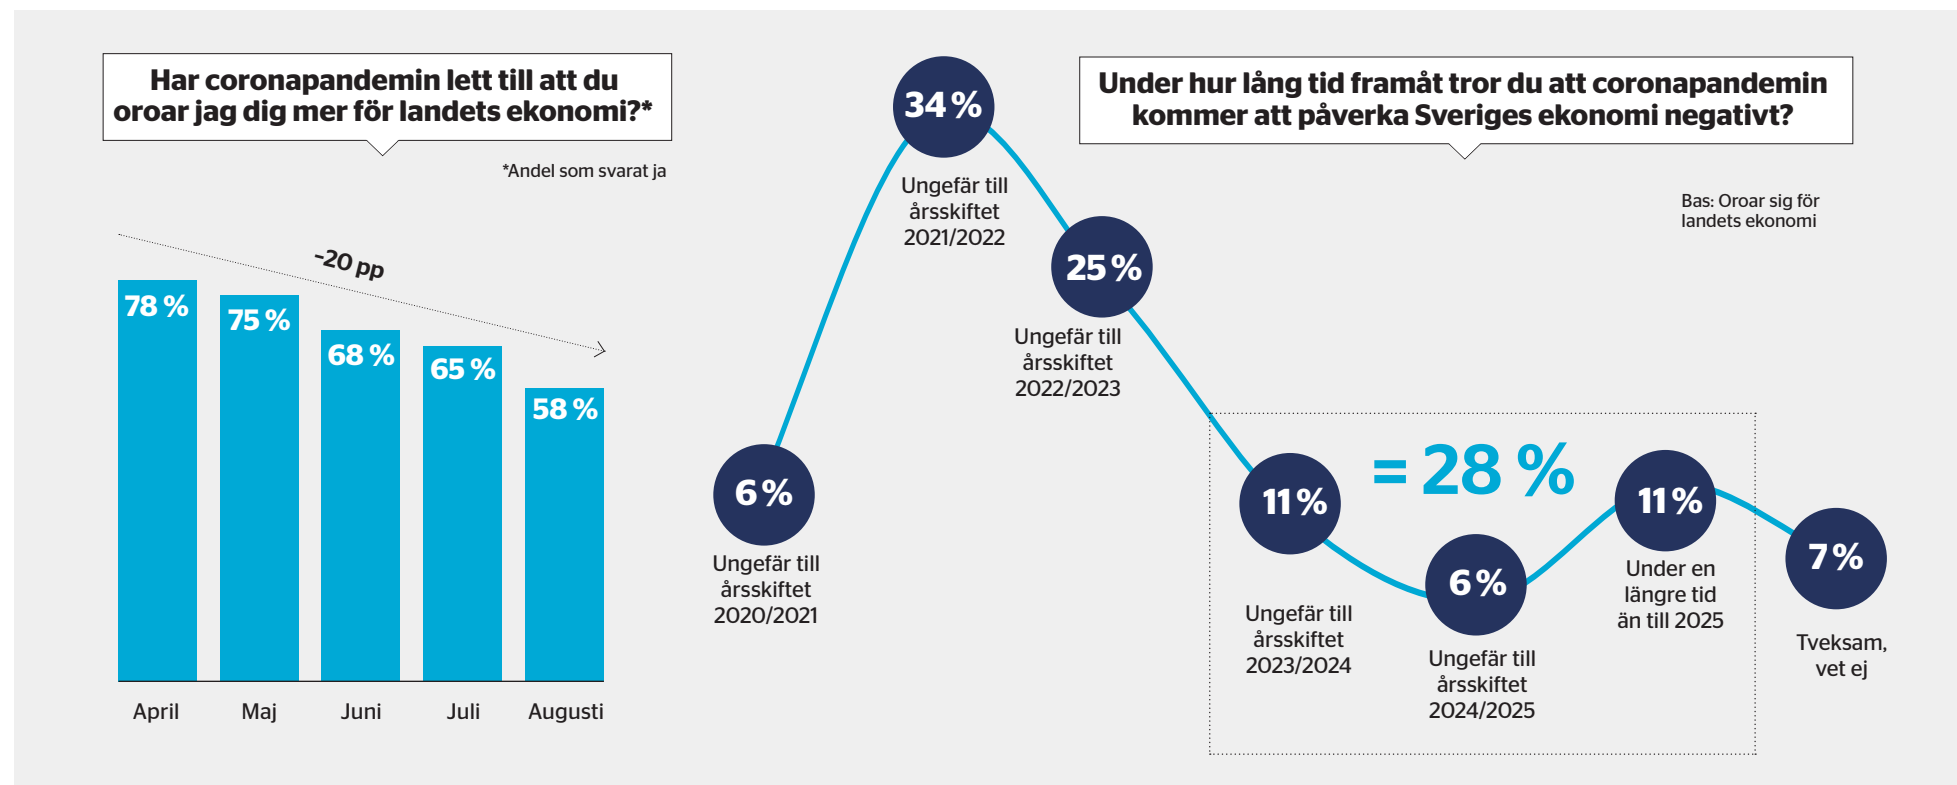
Har coronapandemin lett till att du oroar jag dig mer för landets ekonomi?*

*Andel som svarat ja

-20 pp

78 %
75 %
68 %
65 %
58 %

April
Maj
Juni
Juli
Augusti

Under hur lång tid framåt tror du att coronapandemin kommer att påverka Sveriges ekonomi negativt?

Bas: Oroar sig för landets ekonomi

6 %
Ungefär till årsskiftet 2020/2021

34 %
Ungefär till årsskiftet 2021/2022

25 %
Ungefär till årsskiftet 2022/2023

11 %
Ungefär till årsskiftet 2023/2024

= 28 %

6 %
Ungefär till årsskiftet 2024/2025

11 %
Under en längre tid än till 2025

7 %
Tveksam, vet ej